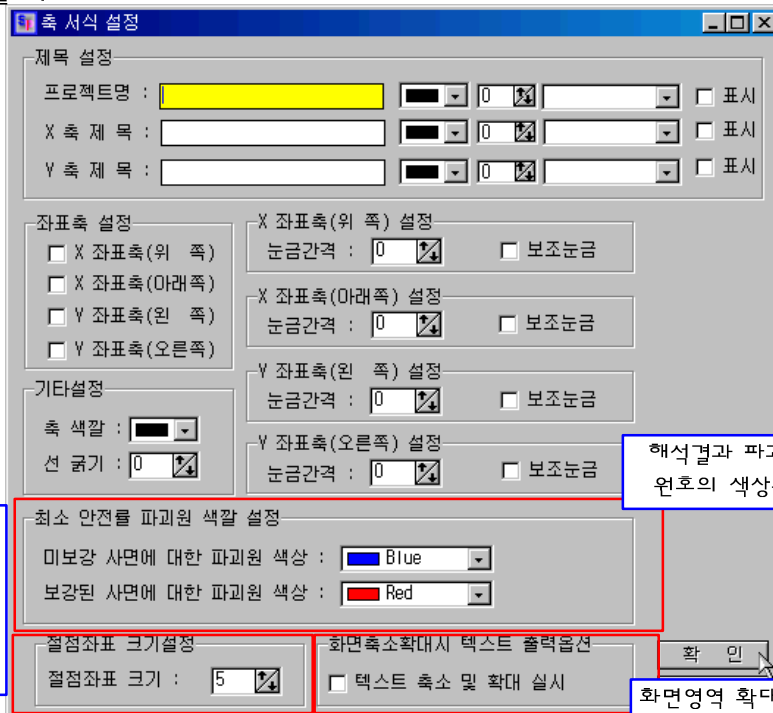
축 서식 설정

제목 설정
프로젝트명 : 0 표시
X 축 제 목 : 0 표시
Y 축 제 목 : 0 표시

좌표축 설정
X 좌표축(위 쪽)
X 좌표축(아래쪽)
Y 좌표축(왼 쪽)
Y 좌표축(오른쪽)

X 좌표축(위 쪽) 설정
눈금간격 : 0 보조눈금

X 좌표축(아래쪽) 설정
눈금간격 : 0 보조눈금

기타설정
축 색깔 :
선 굵기 : 0

Y 좌표축(왼 쪽) 설정
눈금간격 : 0 보조눈금

Y 좌표축(오른쪽) 설정
눈금간격 : 0 보조눈금

해석결과 파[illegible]
원호의 색상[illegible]

최소 안전률 파괴원 색깔 설정
미보강 사면에 대한 파괴원 색상 : Blue
보강된 사면에 대한 파괴원 색상 : Red

절점좌표 크기설정
절점좌표 크기 : 5

화면축소확대시 텍스트 출력옵션
텍스트 축소 및 확대 실시

확 인

화면영역 확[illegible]